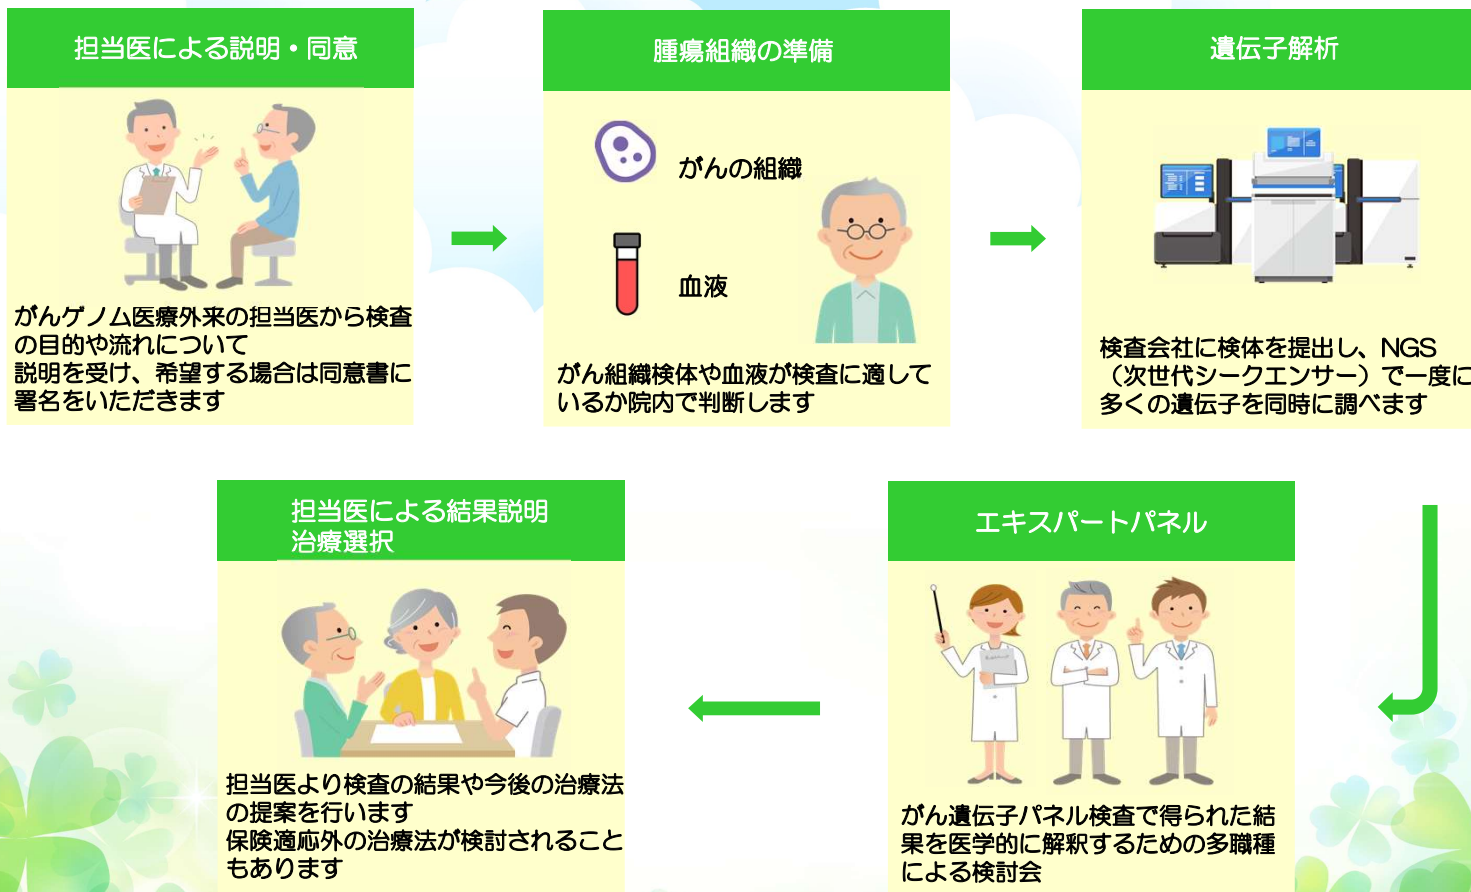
担当医による説明・同意

がんゲノム医療外来の担当医から検査の目的や流れについて
説明を受け、希望する場合は同意書に署名をいただきます

腫瘍組織の準備

がんの組織

血液

がん組織検体や血液が検査に適しているか院内で判断します

遺伝子解析

検査会社に検体を提出し、NGS（次世代シークエンサー）で一度に多くの遺伝子を同時に調べます

エキスパートパネル

がん遺伝子パネル検査で得られた結果を医学的に解釈するための多職種による検討会

担当医による結果説明
治療選択

担当医より検査の結果や今後の治療法の提案を行います
保険適応外の治療法が検討されることもあります